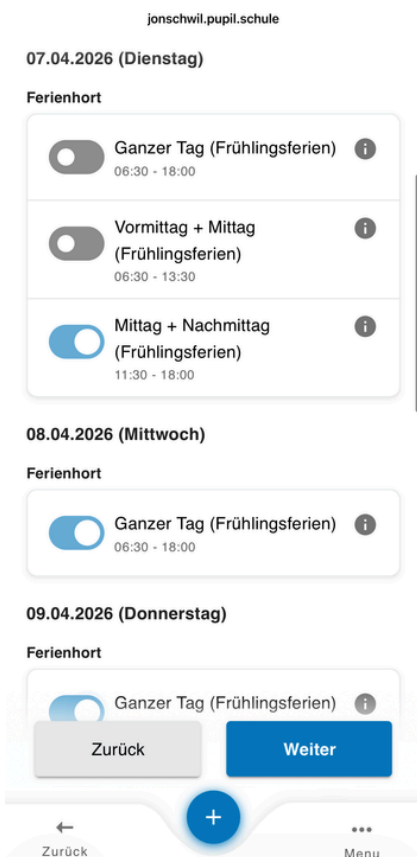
jonschwil.pupil.schule

07.04.2026 (Dienstag)

Ferienhort

Ganzer Tag (Frühlingsferien)
06:30 - 18:00

Vormittag + Mittag (Frühlingsferien)
06:30 - 13:30

Mittag + Nachmittag (Frühlingsferien)
11:30 - 18:00

08.04.2026 (Mittwoch)

Ferienhort

Ganzer Tag (Frühlingsferien)
06:30 - 18:00

09.04.2026 (Donnerstag)

Ferienhort

Ganzer Tag (Frühlingsferien)

Zurück

Weiter

+

Zurück

Menu